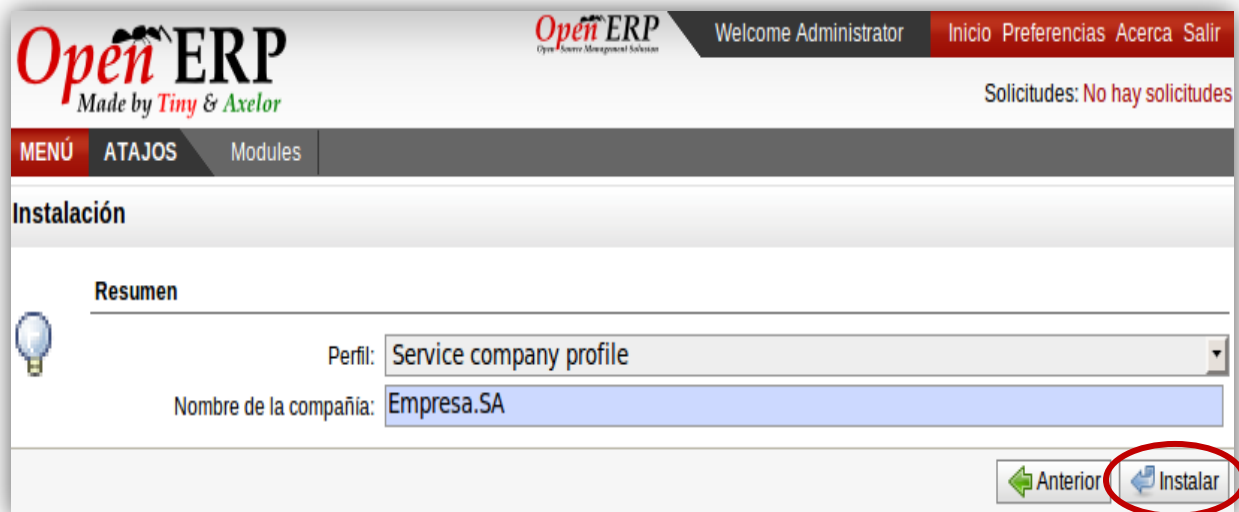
Open ERP
Made by Tiny & Axelor

Open ERP
Open Source Management Solutions

Welcome Administrator

Inicio Preferencias Acerca Salir

Solicitudes: No hay solicitudes

MENÚ ATAJOS Modules

Instalación

Resumen

Perfil: Service company profile

Nombre de la compañía: Empresa.SA

Anterior Instalar